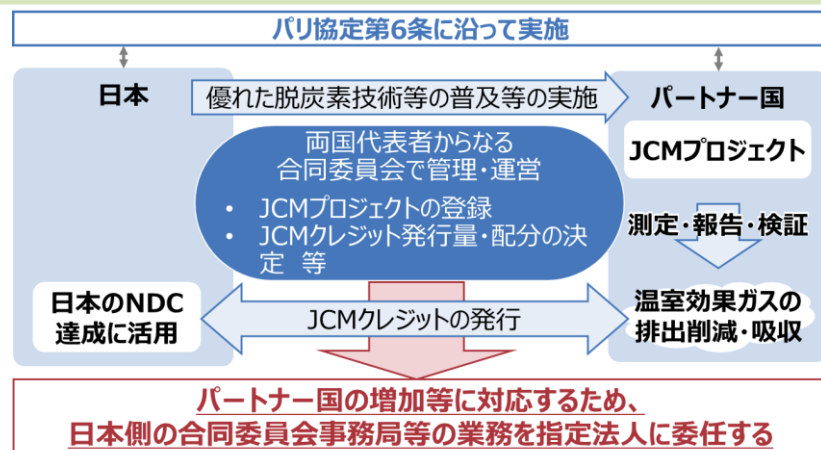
パリ協定第6条に沿って実施

日本

優れた脱炭素技術等の普及等の実施

パートナー国

両国代表者からなる
合同委員会で管理・運営

• JCMプロジェクトの登録
• JCMクレジット発行量・配分の決定 等

JCMプロジェクト

測定・報告・検証

日本のNDC
達成に活用

JCMクレジットの発行

温室効果ガスの
排出削減・吸収

パートナー国の増加等に対応するため、
日本側の合同委員会事務局等の業務を指定法人に委任する